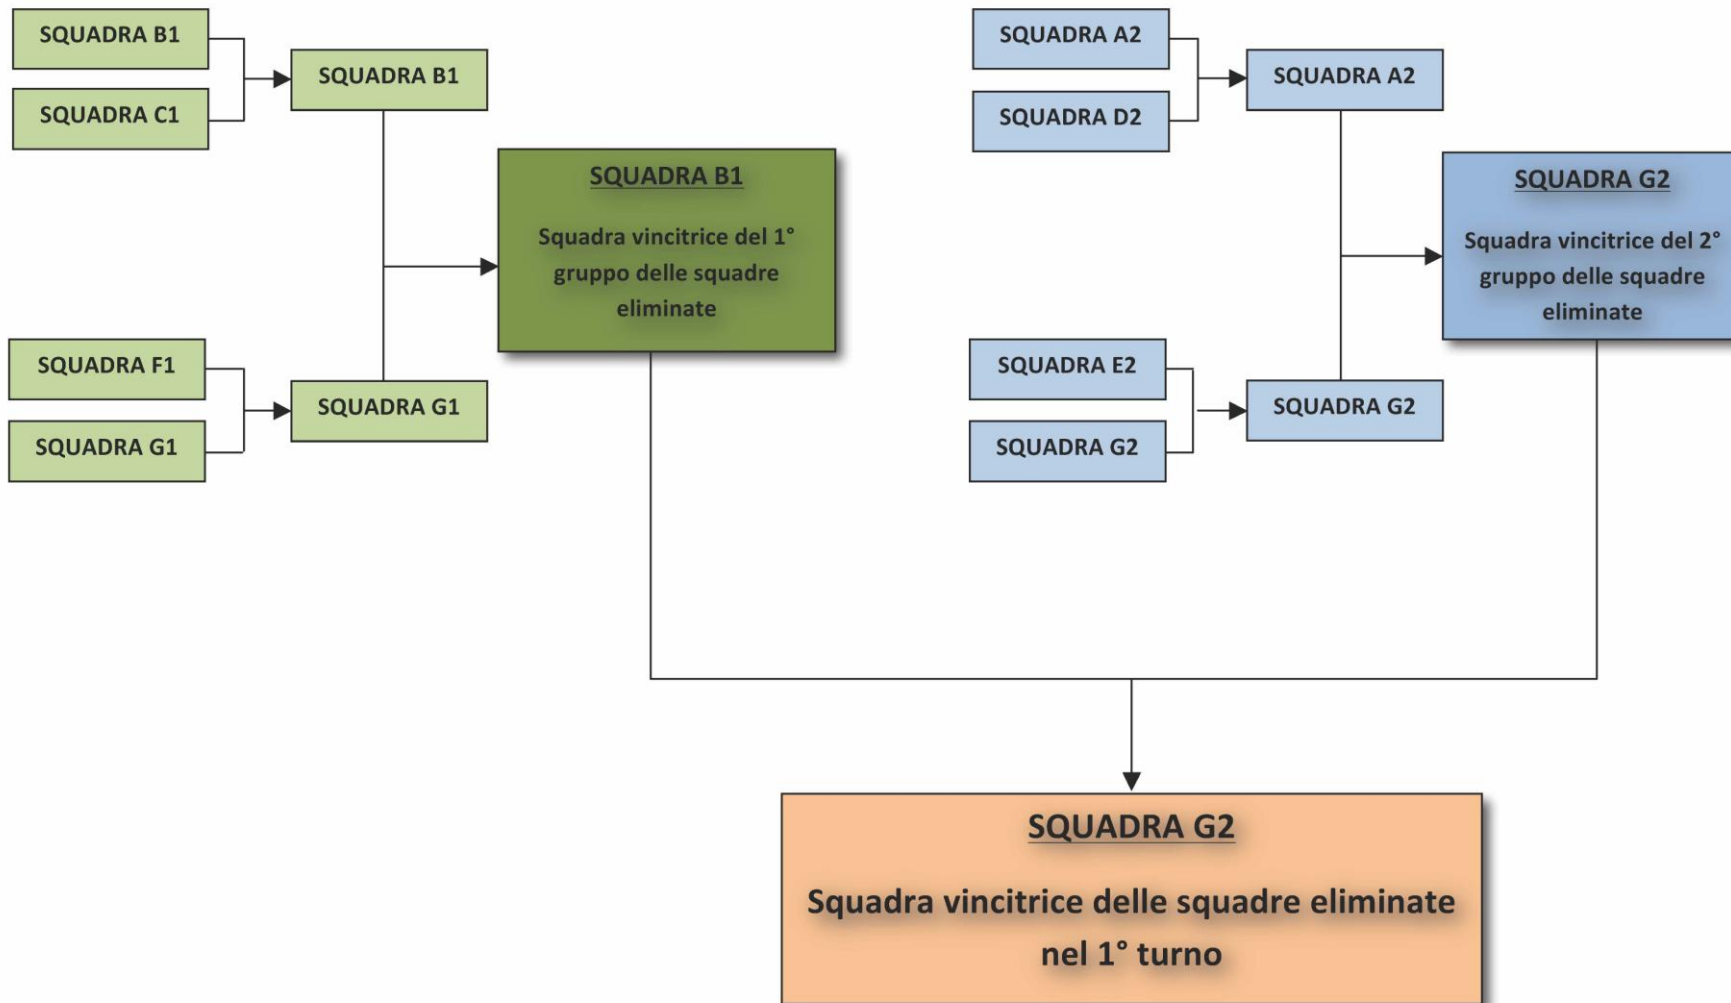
SQUADRA B1

SQUADRA C1

SQUADRA B1

SQUADRA B1

Squadra vincitrice del 1° gruppo delle squadre eliminate

SQUADRA F1

SQUADRA G1

SQUADRA G1

SQUADRA A2

SQUADRA D2

SQUADRA A2

SQUADRA G2

Squadra vincitrice del 2° gruppo delle squadre eliminate

SQUADRA E2

SQUADRA G2

SQUADRA G2

SQUADRA G2

Squadra vincitrice delle squadre eliminate nel 1° turno